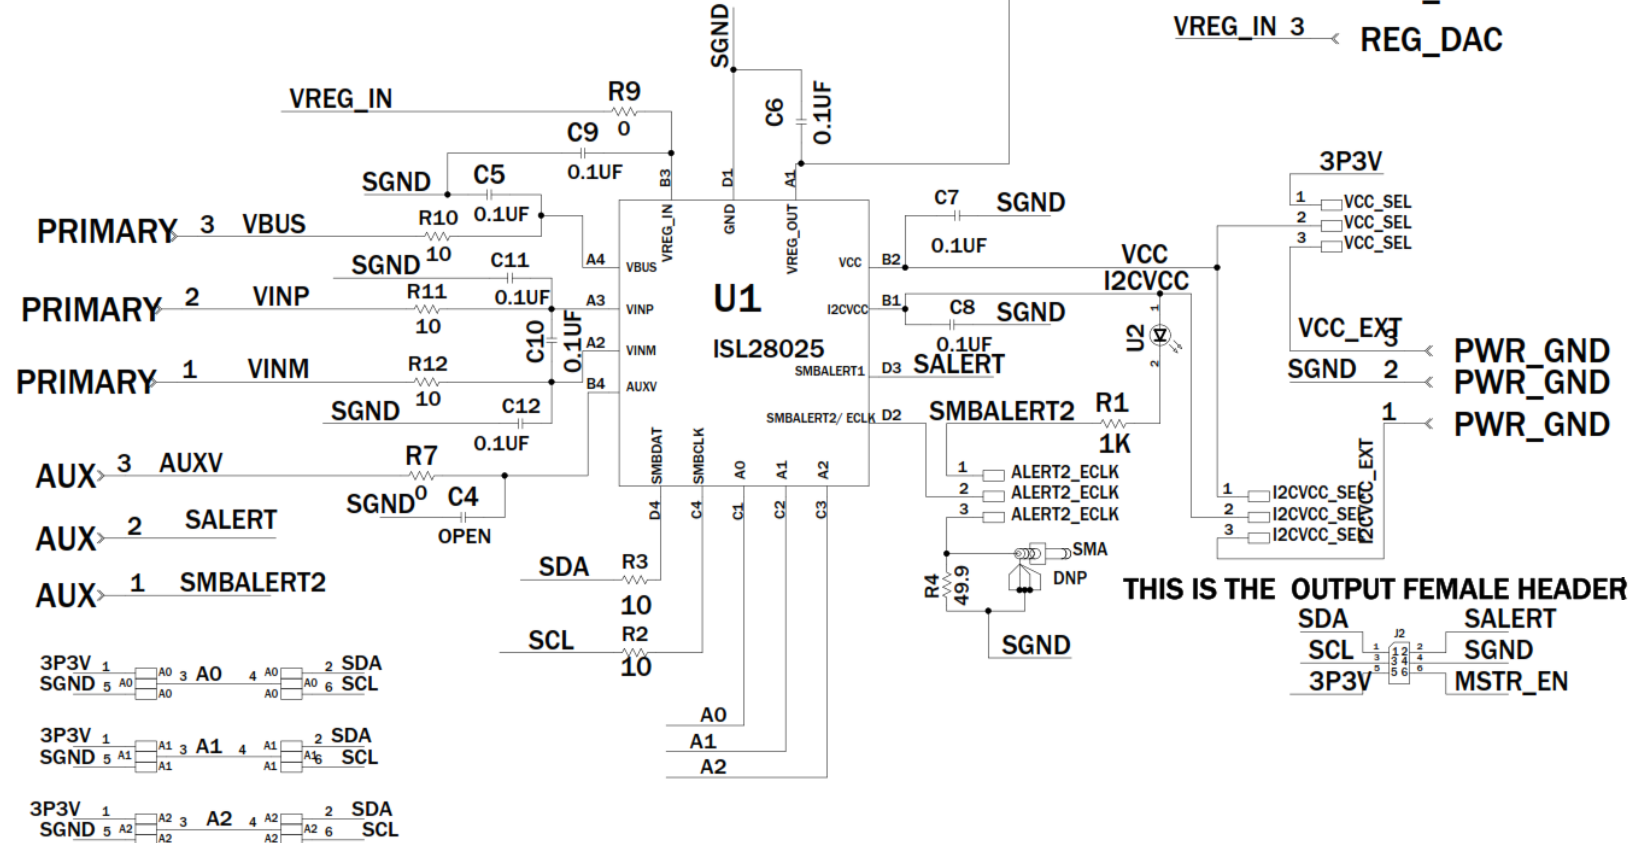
SGND
VREG_IN 3
REG_DAC
VREG_IN
R9
0
C9
0.1UF
C6
0.1UF
SGND
C5
0.1UF
PRIMARY 3 VBUS
R10
10
SGND
C11
0.1UF
PRIMARY 2 VINP
R11
10
C10
0.1UF
PRIMARY 1 VINM
R12
10
SGND
C12
0.1UF
AUX 3 AUXV
R7
0
SGND
C4
OPEN
AUX 2 SALERT
AUX 1 SMBALERT2
B3
D1
A1
VREG_IN
GND
VREG_OUT
A4 VBUS
A3 VINP
A2 VINM
B4 AUXV
U1
ISL28025
VCC B2
I2CVCC B1
SMBALERT1 D3
SMBALERT2/ ECLK D2
SMBDAT
SMBCLK
A0
A1
A2
D4
C4
C1
C2
C3
C7
SGND
0.1UF
VCC
I2CVCC
C8
SGND
0.1UF
SALERT
U2
SMBALERT2
R1
1K
1 ALERT2_ECLK
2 ALERT2_ECLK
3 ALERT2_ECLK
SMA
DNP
R4
49.9
SGND
3P3V
1 VCC_SEL
2 VCC_SEL
3 VCC_SEL
VCC_EXT 3
PWR_GND
SGND 2
PWR_GND
1
PWR_GND
I2CVCC_EXT
1 I2CVCC_SEL
2 I2CVCC_SEL
3 I2CVCC_SEL
THIS IS THE OUTPUT FEMALE HEADER
SDA
SALERT
SCL
SGND
3P3V
MSTR_EN
J2
SDA
R3
10
SCL
R2
10
A0
A1
A2
3P3V 1 A0 3 A0 4 A0 2 SDA
SGND 5 A0 A0 A0 A0 6 SCL
3P3V 1 A1 3 A1 4 A1 2 SDA
SGND 5 A1 A1 A1 A1 6 SCL
3P3V 1 A2 3 A2 4 A2 2 SDA
SGND 5 A2 A2 A2 A2 6 SCL